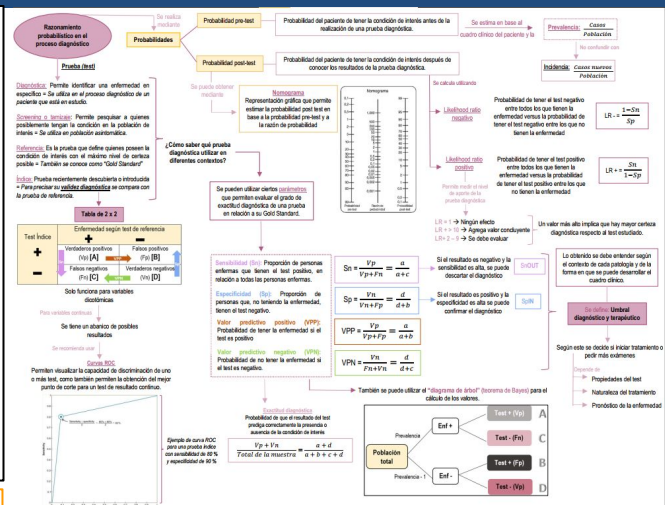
Razonamiento probabilístico en el proceso diagnóstico

Se realiza mediante

Probabilidades

Probabilidad pre-test

Probabilidad del paciente de tener la condición de interés antes de la realización de una prueba diagnóstica.

Se estima en base al cuadro clínico del paciente y la

Prevalencia: $\frac{Casos}{Población}$

No confundir con

Incidencia: $\frac{Casos\ nuevos}{Población}$

Prueba (test)

Diagnóstica: Permite identificar una enfermedad en específico = Se utiliza en el proceso diagnóstico de un paciente que está en estudio.

Screening o tamizaje: Permite pesquisar a quienes posiblemente tengan la condición en la población de interés = Se utiliza en población asintomática.

Referencia: Es la prueba que define quienes poseen la condición de interés con el máximo nivel de certeza posible = También se conoce como "Gold Standard"

Índice: Prueba recientemente descubierta o introducida = Para precisar su validez diagnóstica se compara con la prueba de referencia.

Tabla de 2 x 2

Test índice

Enfermedad según test de referencia

| | + | − |
|---|---|---|
| + | Verdaderos positivos (Vp) [A] | Falsos positivos (Fp) [B] |
| − | Falsos negativos (Fn) [C] | Verdaderos negativos (Vn) [D] |

Solo funciona para variables dicotómicas

Para variables continuas

Se tiene un abanico de posibles resultados

Se recomienda usar

Curva ROC

Permiten visualizar la capacidad de discriminación de uno o más test, como también permiten la obtención del mejor punto de corte para un test de resultado continuo.

Ejemplo de curva ROC para una prueba índice con sensibilidad de 80 % y especificidad de 90 %.

Probabilidad post-test

Probabilidad del paciente de tener la condición de interés después de conocer los resultados de la prueba diagnóstica.

Se puede obtener mediante

Nomograma

Representación gráfica que permite estimar la probabilidad post test en base a la probabilidad pre-test y a la razón de probabilidad

Nomograma

Se calcula utilizando

Likelihood ratio negativo

Probabilidad de tener el test negativo entre todos los que tienen la enfermedad versus la probabilidad de tener el test negativo entre los que no tienen la enfermedad

LR - = $\frac{1-Sn}{Sp}$

Likelihood ratio positivo

Probabilidad de tener el test positivo entre todos los que tienen la enfermedad versus la probabilidad de tener el test positivo entre los que no tienen la enfermedad

LR + = $\frac{Sn}{1-Sp}$

Permite medir el nivel de aporte de las pruebas diagnósticas

LR = 1 → Ningún efecto
LR + > 10 → Agrega valor concluyente
LR - < 0 → Se debe evaluar

Un valor más alto implica que hay mayor certeza diagnóstica respecto al test estudiado.

¿Cómo saber qué prueba diagnóstica utilizar en diferentes contextos?

Se pueden utilizar ciertos parámetros que permiten evaluar el grado de exactitud diagnóstica de una prueba en relación a su Gold Standard.

Sensibilidad (Sn): Proporción de personas enfermas que tienen el test positivo, en relación a todas las personas enfermas.

Sn = $\frac{Vp}{Vp+Fn} = \frac{a}{a+c}$

Si el resultado es negativo y la sensibilidad es alta, se puede descartar el diagnóstico

SnOUT

Especificidad (Sp): Proporción de personas que, no teniendo la enfermedad, tienen el test negativo.

Sp = $\frac{Vn}{Vn+Fp} = \frac{d}{d+b}$

Si el resultado es positivo y la especificidad es alta se puede confirmar el diagnóstico

SpIN

Valor predictivo positivo (VPP): Probabilidad de tener la enfermedad si el test es positivo

VPP = $\frac{Vp}{Vp+Fp} = \frac{a}{a+b}$

Valor predictivo negativo (VPN): Probabilidad de no tener la enfermedad si el test es negativo.

VPN = $\frac{Vn}{Fn+Vn} = \frac{d}{d+c}$

Lo obtenido se debe entender según el contexto de cada patología y de la forma en que se puede desarrollar el cuadro clínico.

Se define

Umbral diagnóstico y terapéutico

Según este se decide si iniciar tratamiento o pedir más exámenes

Depende de

Propiedades del test
Naturaleza del tratamiento
Pronóstico de la enfermedad

También se puede utilizar el "diagrama de árbol" (teorema de Bayes) para el cálculo de los valores.

Exactitud diagnóstica
Probabilidad de que el resultado del test prediga correctamente la presencia o ausencia de la condición de interés

$\frac{Vp+Vn}{Total\ de\ la\ muestra} = \frac{a+d}{a+b+c+d}$

Población total

Prevalencia

Prevalencia - 1

Enf +

Enf -

Test - (Vp) A
Test - (Fn) C
Test + (Fp) B
Test - (Vp) D